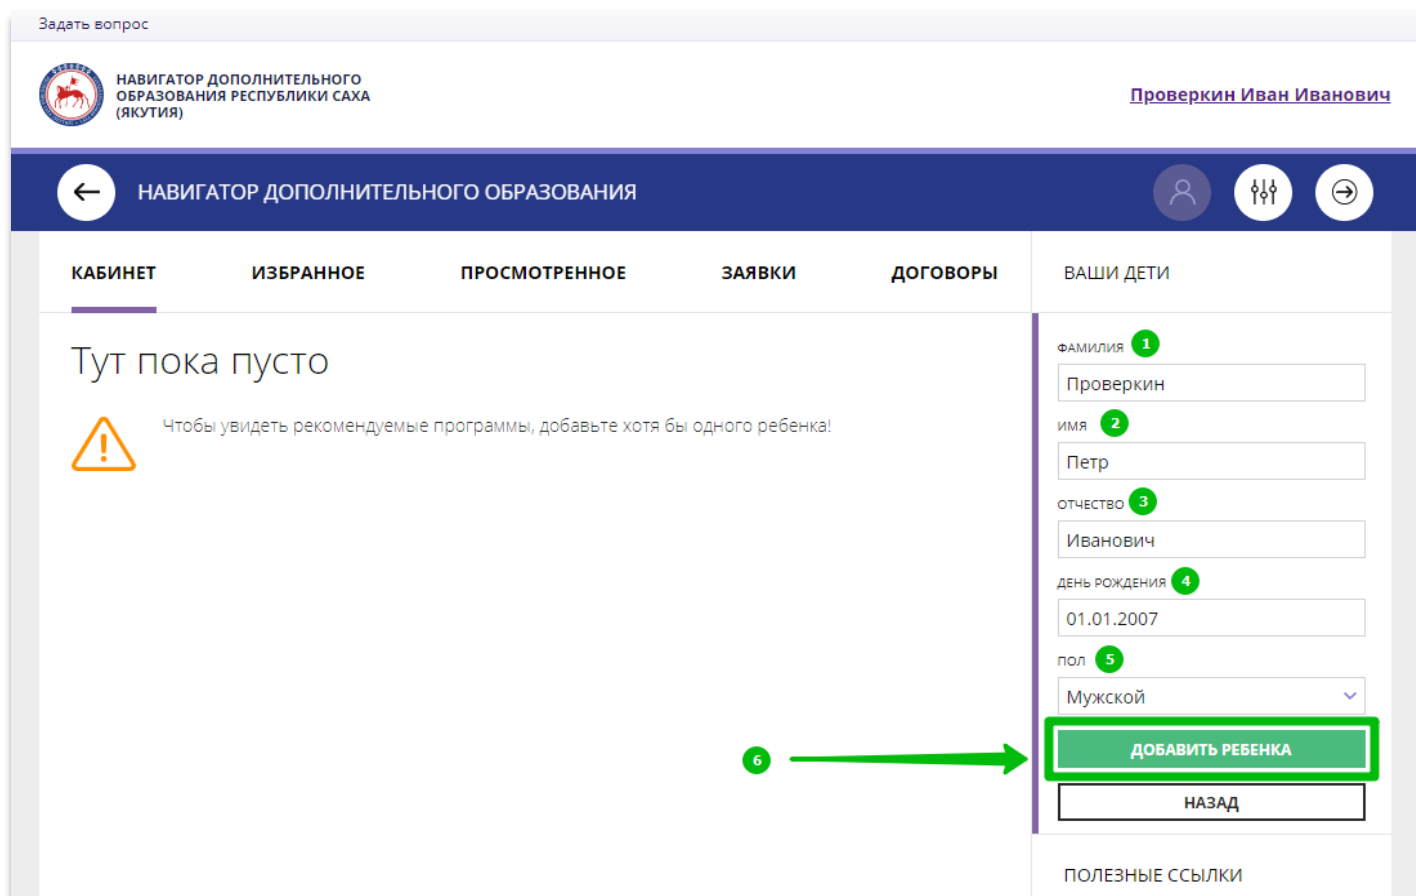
Задать вопрос

НАВИГАТОР ДОПОЛНИТЕЛЬНОГО ОБРАЗОВАНИЯ РЕСПУБЛИКИ САХА (ЯКУТИЯ)

Проверкин Иван Иванович

НАВИГАТОР ДОПОЛНИТЕЛЬНОГО ОБРАЗОВАНИЯ

КАБИНЕТ ИЗБРАННОЕ ПРОСМОТРЕННОЕ ЗАЯВКИ ДОГОВОРЫ

ВАШИ ДЕТИ

Тут пока пусто

Чтобы увидеть рекомендуемые программы, добавьте хотя бы одного ребенка!

ФАМИЛИЯ 1
Проверкин
ИМЯ 2
Петр
ОТЧЕСТВО 3
Иванович
ДЕНЬ РОЖДЕНИЯ 4
01.01.2007
ПОЛ 5
Мужской

6

ДОБАВИТЬ РЕБЕНКА
НАЗАД

ПОЛЕЗНЫЕ ССЫЛКИ